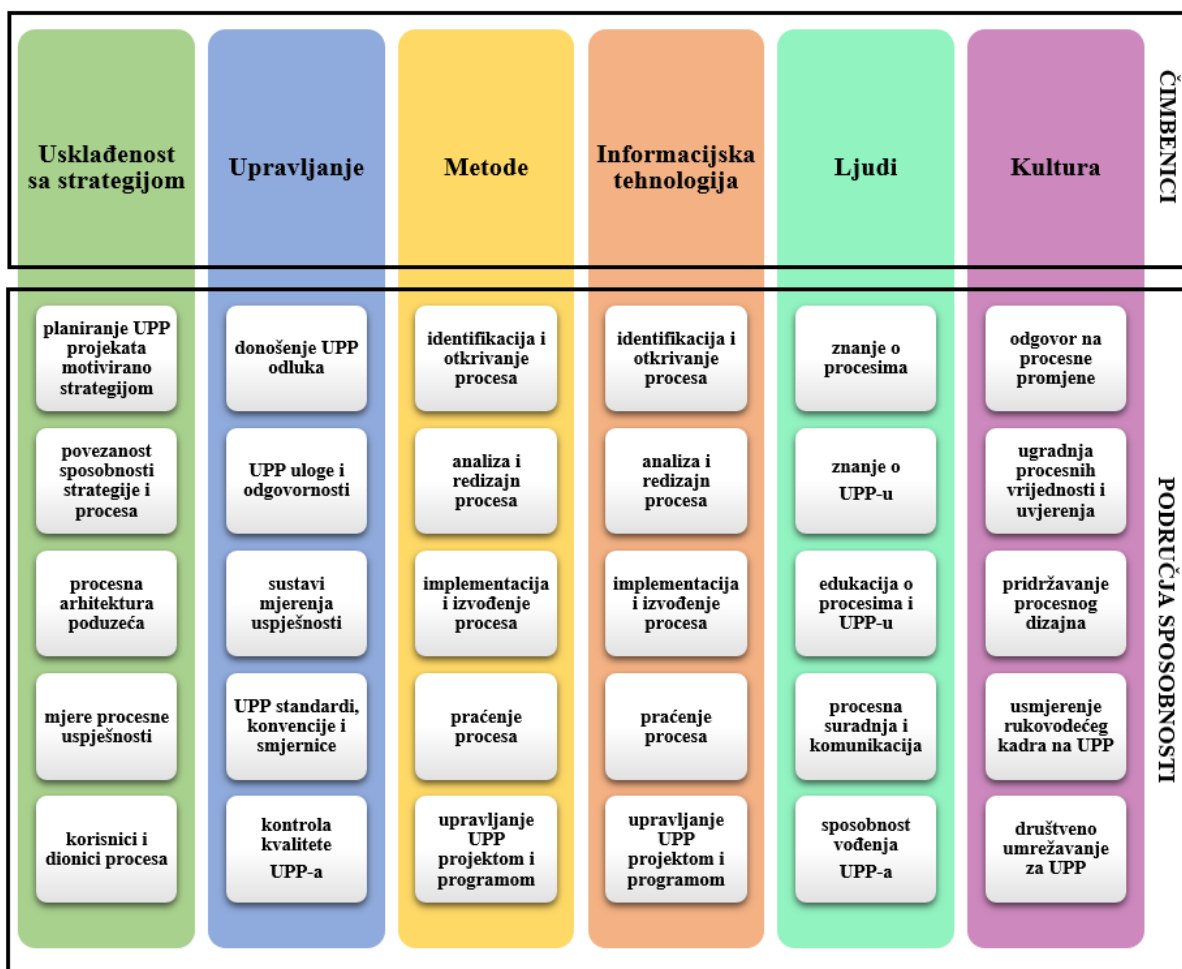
| Usklađenost sa strategijom | Upravljanje | Metode | Informacijska tehnologija | Ljudi | Kultura |
|---|---|---|---|---|---|
| planiranje UPP projekata motivirano strategijom | donošenje UPP odluka | identifikacija i otkrivanje procesa | identifikacija i otkrivanje procesa | znanje o procesima | odgovor na procesne promjene |
| povezanost sposobnosti strategije i procesa | UPP uloge i odgovornosti | analiza i redizajn procesa | analiza i redizajn procesa | znanje o UPP-u | ugradnja procesnih vrijednosti i uvjerenja |
| procesna arhitektura poduzeća | sustavi mjerenja uspješnosti | implementacija i izvođenje procesa | implementacija i izvođenje procesa | edukacija o procesima i UPP-u | pridržavanje procesnog dizajna |
| mjere procesne uspješnosti | UPP standardi, konvencije i smjernice | praćenje procesa | praćenje procesa | procesna suradnja i komunikacija | usmjerenje rukovodećeg kadra na UPP |
| korisnici i dionici procesa | kontrola kvalitete UPP-a | upravljanje UPP projektom i programom | upravljanje UPP projektom i programom | sposobnost vođenja UPP-a | društveno umrežavanje za UPP |

ČIMBENICI

PODRUČJA SPOSOBNOSTI